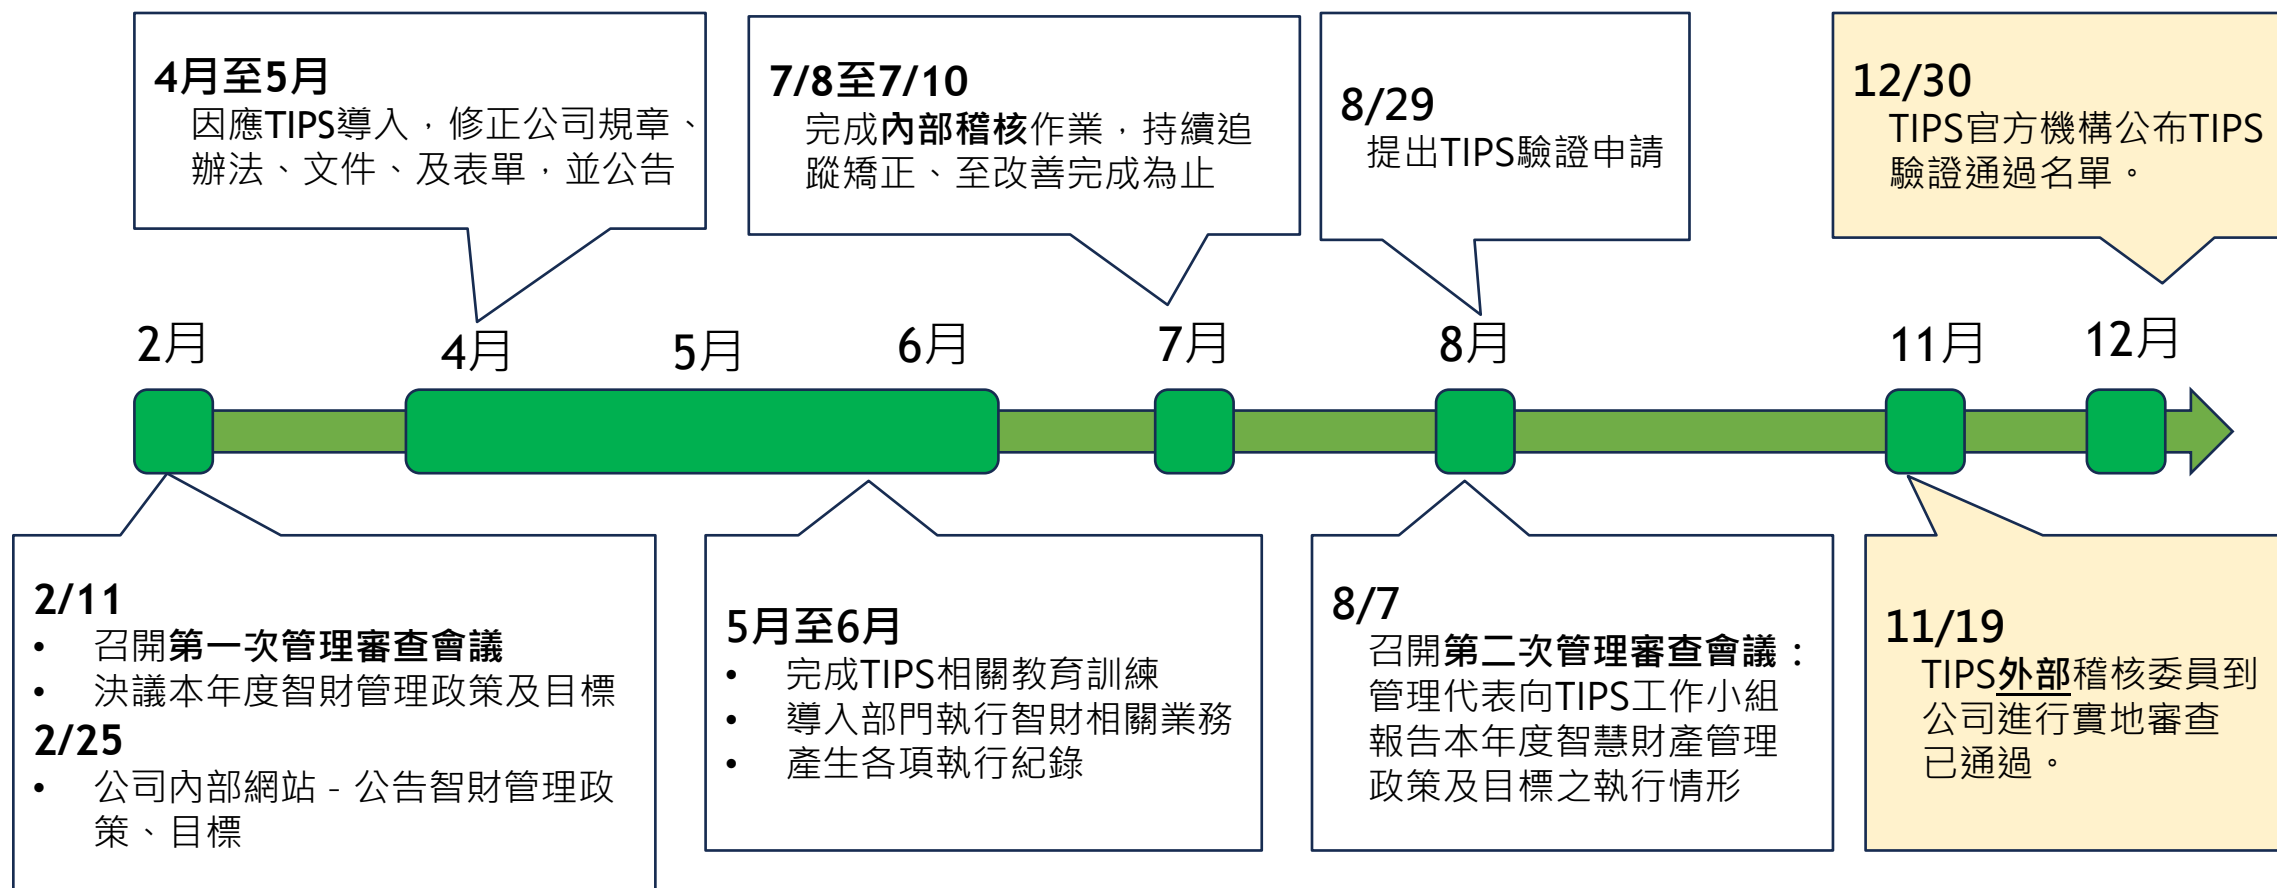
4月至5月
因應TIPS導入，修正公司規章、辦法、文件、及表單，並公告

7/8至7/10
完成內部稽核作業，持續追蹤矯正、至改善完成為止

8/29
提出TIPS驗證申請

12/30
TIPS官方機構公布TIPS驗證通過名單。

2月 4月 5月 6月 7月 8月 11月 12月

2/11
• 召開第一次管理審查會議
• 決議本年度智財管理政策及目標
2/25
• 公司內部網站 - 公告智財管理政策、目標

5月至6月
• 完成TIPS相關教育訓練
• 導入部門執行智財相關業務
• 產生各項執行紀錄

8/7
召開第二次管理審查會議：管理代表向TIPS工作小組報告本年度智慧財產管理政策及目標之執行情形

11/19
TIPS外部稽核委員到公司進行實地審查已通過。